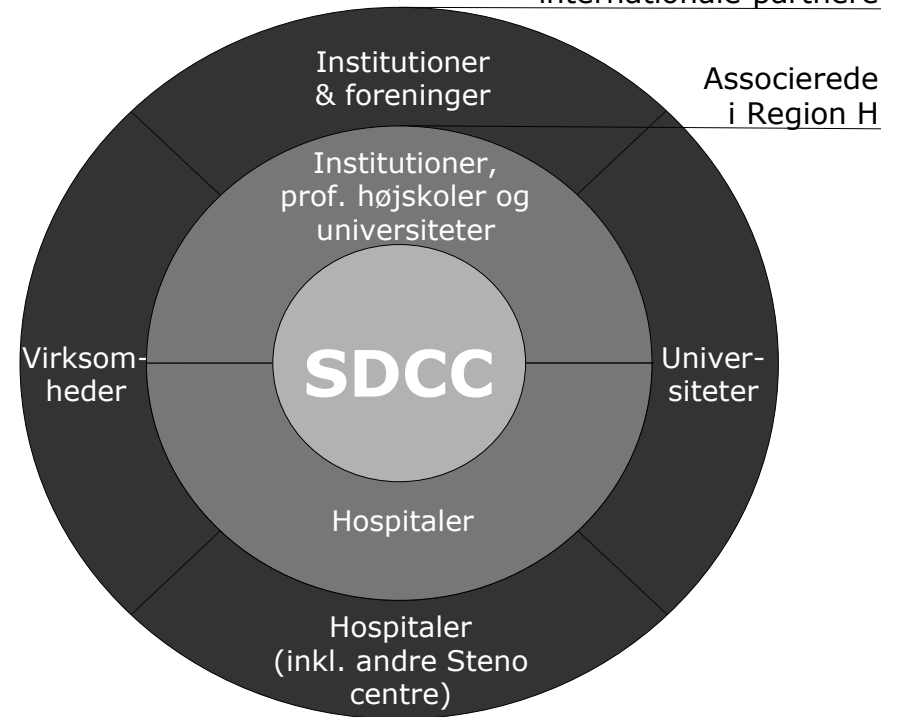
Internationale partnere

Institutioner & foreninger

Associerede i Region H

Institutioner, prof. højskoler og universiteter

Virksomheder

SDCC

Universiteter

Hospitaler

Hospitaler (inkl. andre Steno centre)